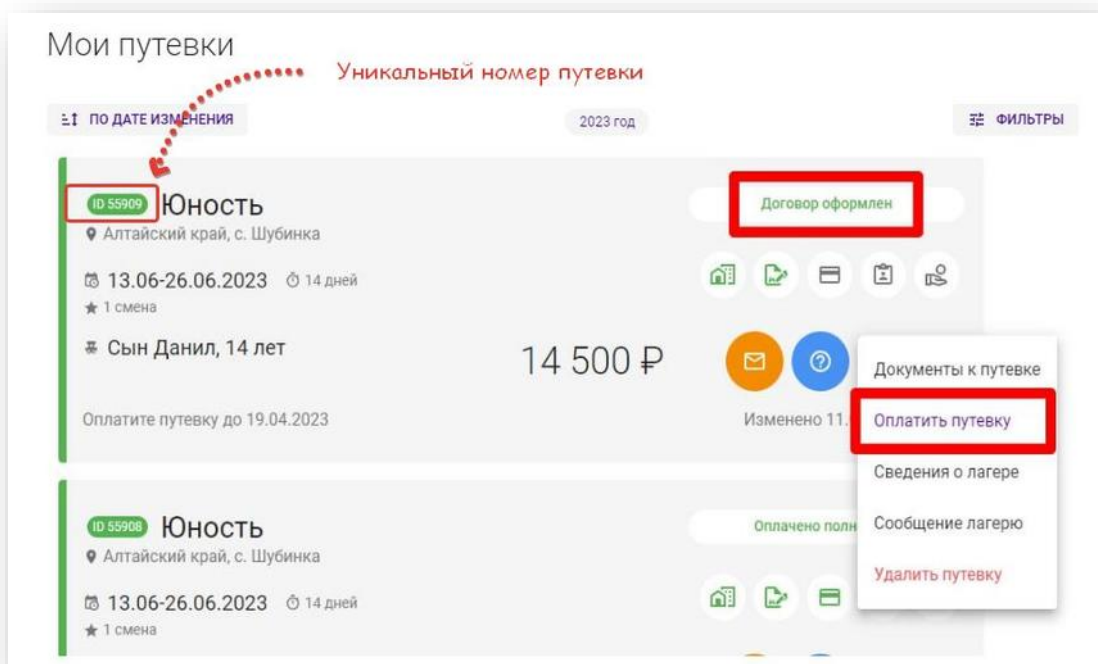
Мои путевки

Уникальный номер путевки

ПО ДАТЕ ИЗМЕНЕНИЯ

2023 год

ФИЛЬТРЫ

ID 55909 Юность
Алтайский край, с. Шубинка

Договор оформлен

13.06-26.06.2023 14 дней
1 смена

Сын Данил, 14 лет

14 500 ₽

Оплатите путевку до 19.04.2023

Изменено 11.

Документы к путевке
Оплатить путевку
Сведения о лагере
Сообщение лагерю
Удалить путевку

ID 55908 Юность
Алтайский край, с. Шубинка

Оплачено полн

13.06-26.06.2023 14 дней
1 смена